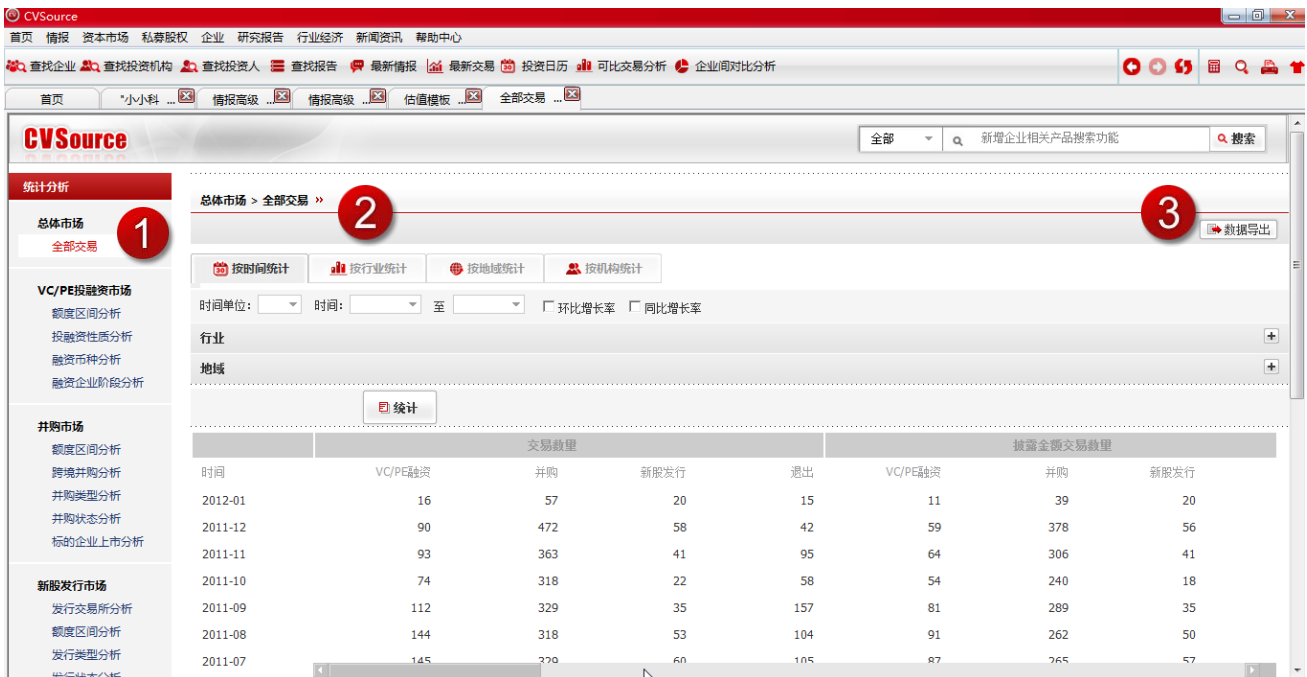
CVSource

首页 情报 资本市场 私募股权 企业 研究报告 行业经济 新闻资讯 帮助中心

查找企业 查找投资机构 查找投资人 查找报告 最新情报 最新交易 投资日历 可比交易分析 企业间对比分析

首页 "小小科 ... 情报高级 ... 情报高级 ... 估值模板 ... 全部交易 ...

CVSource

全部 新增企业相关产品搜索功能 搜索

统计分析

总体市场
全部交易

VC/PE投融资市场
额度区间分析
投融资性质分析
融资币种分析
融资企业阶段分析

并购市场
额度区间分析
跨境并购分析
并购类型分析
并购状态分析
标的企业上市分析

新股发行市场
发行交易所分析
额度区间分析
发行类型分析

1

总体市场 > 全部交易 »

2

3

数据导出

按时间统计 按行业统计 按地域统计 按机构统计

时间单位: 时间: 至 环比增长率 同比增长率

行业

地域

统计

| | 交易数量 | | | | 披露金额交易数量 | | |
|---|---|---|---|---|---|---|---|
| 时间 | VC/PE融资 | 并购 | 新股发行 | 退出 | VC/PE融资 | 并购 | 新股发行 |
| 2012-01 | 16 | 57 | 20 | 15 | 11 | 39 | 20 |
| 2011-12 | 90 | 472 | 58 | 42 | 59 | 378 | 56 |
| 2011-11 | 93 | 363 | 41 | 95 | 64 | 306 | 41 |
| 2011-10 | 74 | 318 | 22 | 58 | 54 | 240 | 18 |
| 2011-09 | 112 | 329 | 35 | 157 | 81 | 289 | 35 |
| 2011-08 | 144 | 318 | 53 | 104 | 91 | 262 | 50 |
| 2011-07 | 145 | 329 | 60 | 105 | 87 | 265 | 57 |